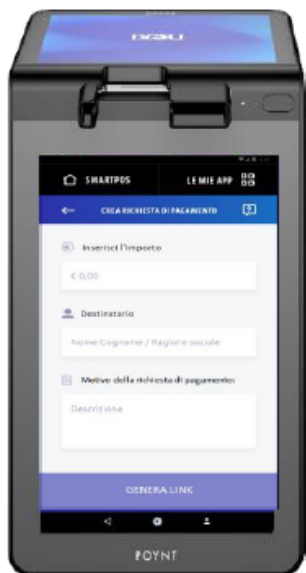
nexi

SMARTPOS

LE MIE APP

CREA RICHIESTA DI PAGAMENTO

Inserisci l'importo

€ 0,00

Destinatario

Nome Cognome / Ragione sociale

Motivo della richiesta di pagamento

Descrizione

GENERA LINK

POYNT